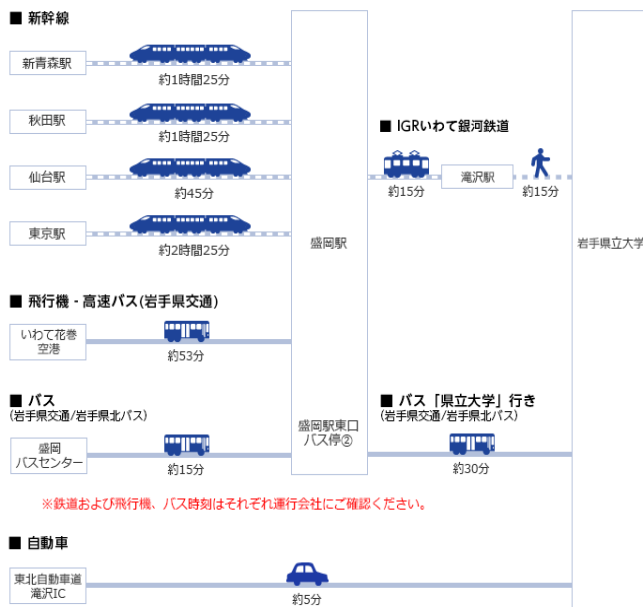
■ 新幹線

新青森駅
約1時間25分

秋田駅
約1時間25分

仙台駅
約45分

東京駅
約2時間25分

盛岡駅

■ IGRいわて銀河鉄道
約15分
滝沢駅
約15分

岩手県立大学

■ 飛行機 - 高速バス(岩手県交通)
いわて花巻空港
約53分

■ バス
(岩手県交通/岩手県北バス)
盛岡バスセンター
約15分

盛岡駅東口バス停②

■ バス「県立大学」行き
(岩手県交通/岩手県北バス)
約30分

※鉄道および飛行機、バス時刻はそれぞれ運行会社にご確認ください。

■ 自動車
東北自動車道滝沢IC
約5分